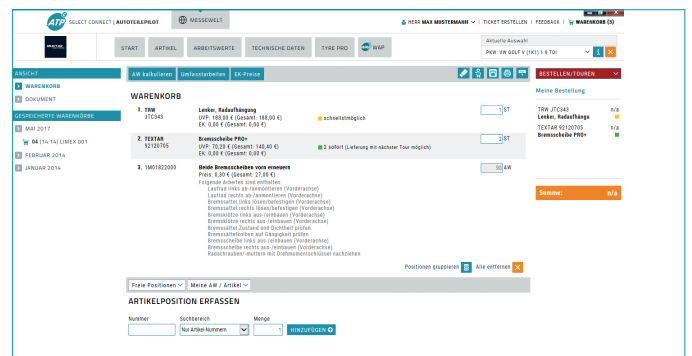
ATP SELECT CONNECT | AUTOTEILEPILOT

MESSEWELT

HERR MAX MUSTERMANN | TICKET ERSTELLEN | FEEDBACK | WARENKORB (5)

START | ARTIKEL | ARBEITSWERTE | TECHNISCHE DATEN | TYRE PRO | WAP

Aktuelle Auswahl
PKW: VW GOLF V (1K1) 1.9 TDI

ANSICHT
WARENKORB
DOKUMENT

GESPEICHERTE WARENKÖRBE
MAI 2017
04 (14:14) LIMEX 001
FEBRUAR 2014
JANUAR 2014

AW kalkulieren | Umfassarbeiten | EK-Preise

WARENKORB

| | | | | |
|---|---|---|---|---|
| 1. TRW JTC343 | Lenker, Radaufhängung UVP: 186,00 € (Gesamt: 186,00 €) EK: 0,00 € (Gesamt: 0,00 €) | schnellstmöglich | 1 | ST |
| 2. TEXTAR 92120705 | Bremsscheibe PRO+ UVP: 70,20 € (Gesamt: 140,40 €) EK: 0,00 € (Gesamt: 0,00 €) | 2 sofort (Lieferung mit nächster Tour möglich) | 2 | ST |
| 3. 1M01822000 | Beide Bremsscheibe vorn erneuern Preis: 0,30 € (Gesamt: 27,00 €) | | 90 | AW |

Folgende Arbeiten sind enthalten:
Lauftrad links ab-/anmontieren (Vorderachse)
Lauftrad rechts ab-/anmontieren (Vorderachse)
Bremssattel links lösen/befestigen (Vorderachse)
Bremssattel rechts lösen/befestigen (Vorderachse)
Bremsklötze links aus-/einbauen (Vorderachse)
Bremsklötze rechts aus-/einbauen (Vorderachse)
Bremssattel Zustand und Dichtheit prüfen
Bremssattelkolben auf Gängigkeit prüfen
Bremsscheibe links aus-/einbauen (Vorderachse)
Bremsscheibe rechts aus-/einbauen (Vorderachse)
Radschrauben/-muttern mit Drehmomentschlüssel nachziehen

Positionen gruppieren | Alle entfernen

Freie Positionen | Meine AW / Artikel

ARTIKELPOSITION ERFASSEN

Nummer | Suchbereich | Menge
Nur Artikel-Nummern | 1 | HINZUFÜGEN

BESTELLEN/TOUREN

Meine Bestellung

TRW JTC343 n/a
Lenker, Radaufhängung
TEXTAR 92120705 n/a
Bremsscheibe PRO+ n/a

Summe: n/a